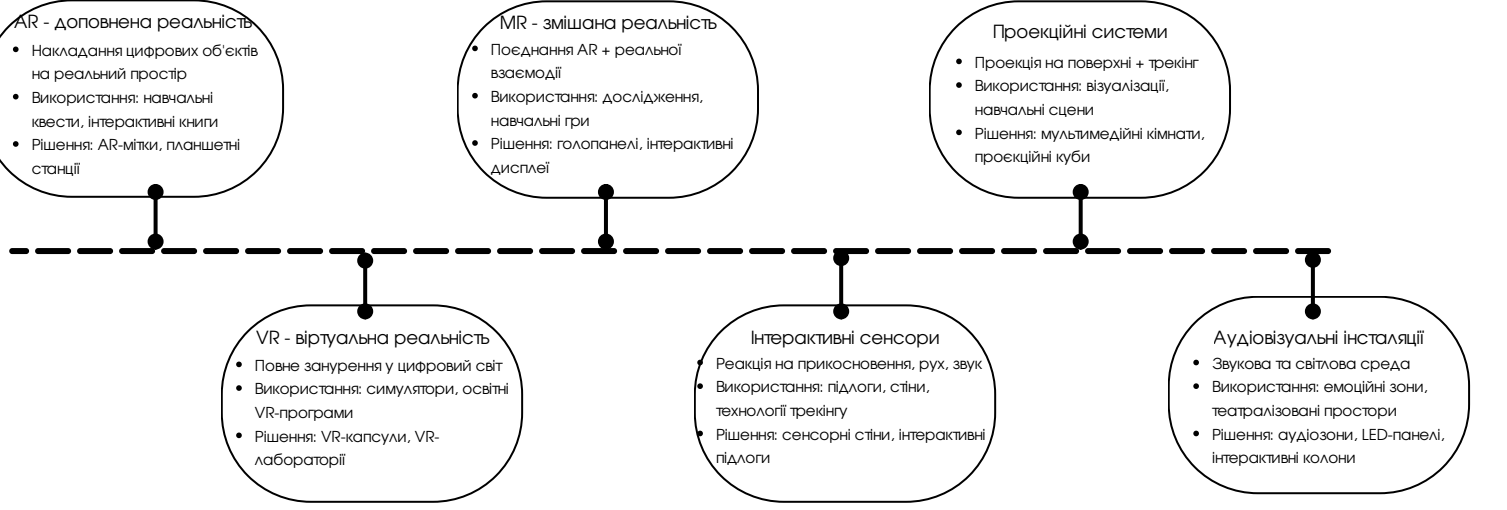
AR - доповнена реальність

- Накладання цифрових об'єктів на реальний простір
- Використання: навчальні квести, інтерактивні книги
- Рішення: AR-мітки, планшетні станції

MR - змішана реальність

- Поєднання AR + реальної взаємодії
- Використання: дослідження, навчальні ігри
- Рішення: голопанелі, інтерактивні дисплеї

Проекційні системи

- Проекція на поверхні + трекінг
- Використання: візуалізації, навчальні сцени
- Рішення: мультимедійні кімнати, проєкційні куби

VR - віртуальна реальність

- Повне занурення у цифровий світ
- Використання: симулятори, освітні VR-програми
- Рішення: VR-капсули, VR-лабораторії

Інтерактивні сенсори

- Реакція на прикосновення, рух, звук
- Використання: підлоги, стіни, технології трекінгу
- Рішення: сенсорні стіни, інтерактивні підлоги

Аудіовізуальні інсталяції

- Звукова та світлова среда
- Використання: емоційні зони, театралізовані простори
- Рішення: аудіозони, LED-панелі, інтерактивні колони